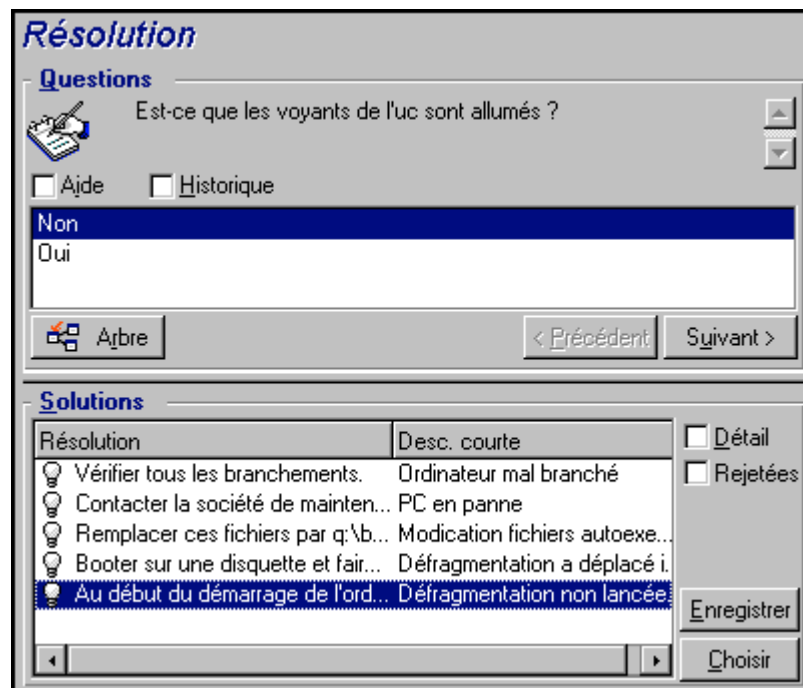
Résolution

Questions

Est-ce que les voyants de l'uc sont allumés ?

Aide Historique

Non
Oui

Arbre < Précédent Suivant >

Solutions

| Résolution | Desc. courte |
|---|---|
| Vérifier tous les branchements. | Ordinateur mal branché |
| Contacter la société de mainten... | PC en panne |
| Remplacer ces fichiers par q:\b... | Modication fichiers autoexe... |
| Booter sur une disquette et fair... | Défragmentation a déplacé i... |
| Au début du démarrage de l'ord... | Défragmentation non lancée |

Détail
Rejetées
Enregistrer
Choisir